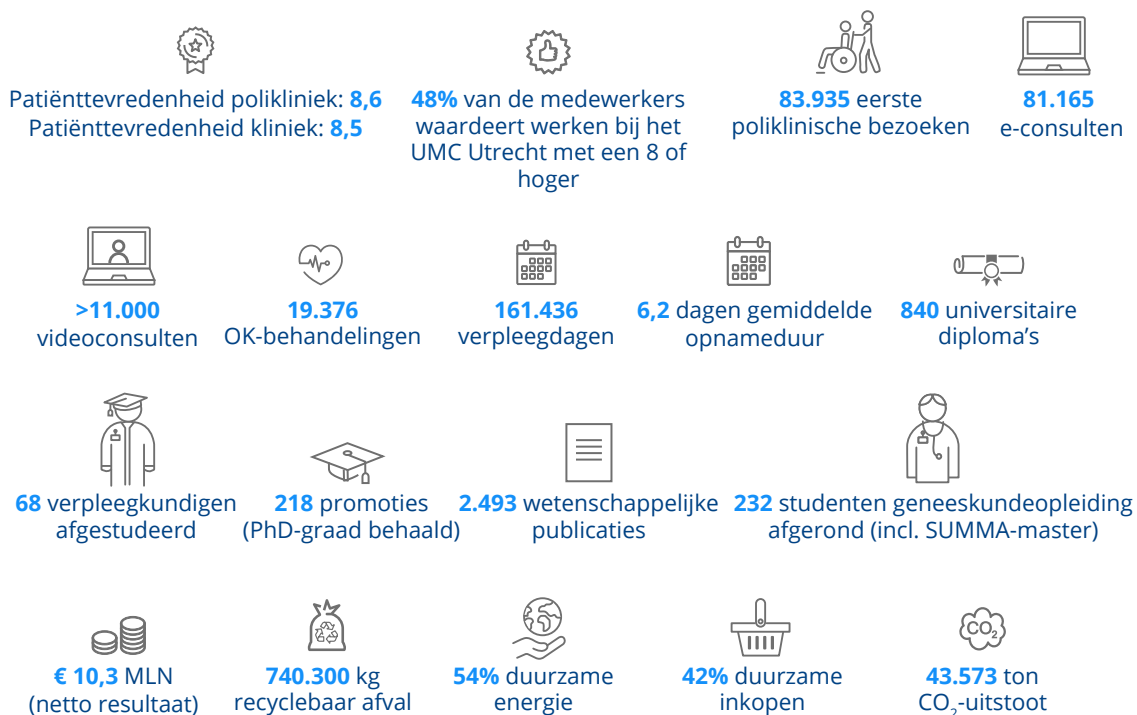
Patiënttevredenheid polikliniek: 8,6
Patiënttevredenheid kliniek: 8,5

48% van de medewerkers waardeert werken bij het UMC Utrecht met een 8 of hoger

83.935 eerste poliklinische bezoeken

81.165 e-consulten

>11.000 videoconsulten

19.376 OK-behandelingen

161.436 verpleegdagen

6,2 dagen gemiddelde opnameduur

840 universitaire diploma's

68 verpleegkundigen afgestudeerd

218 promoties (PhD-graad behaald)

2.493 wetenschappelijke publicaties

232 studenten geneeskundeopleiding afgerond (incl. SUMMA-master)

€ 10,3 MLN (netto resultaat)

740.300 kg recyclebaar afval

54% duurzame energie

42% duurzame inkopen

43.573 ton $CO_2$-uitstoot

$CO_2$